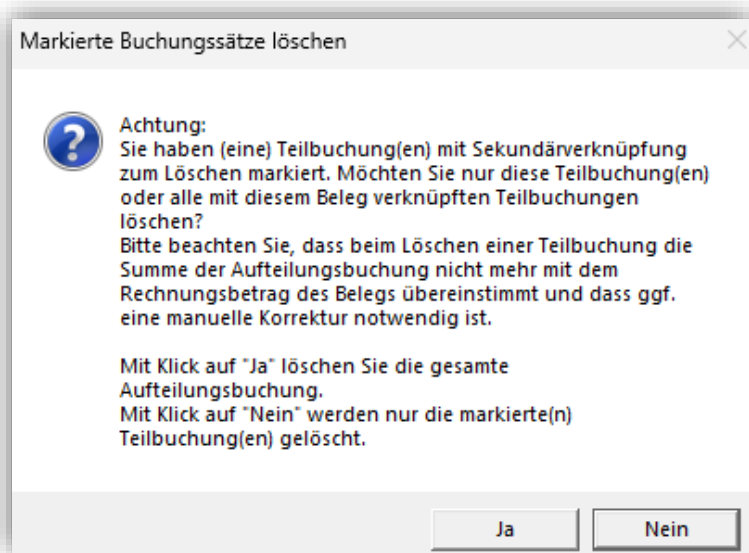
Markierte Buchungssätze löschen

Achtung:
Sie haben (eine) Teilbuchung(en) mit Sekundärverknüpfung zum Löschen markiert. Möchten Sie nur diese Teilbuchung(en) oder alle mit diesem Beleg verknüpften Teilbuchungen löschen?
Bitte beachten Sie, dass beim Löschen einer Teilbuchung die Summe der Aufteilungsbuchung nicht mehr mit dem Rechnungsbetrag des Belegs übereinstimmt und dass ggf. eine manuelle Korrektur notwendig ist.

Mit Klick auf "Ja" löschen Sie die gesamte Aufteilungsbuchung.
Mit Klick auf "Nein" werden nur die markierte(n) Teilbuchung(en) gelöscht.

Ja

Nein